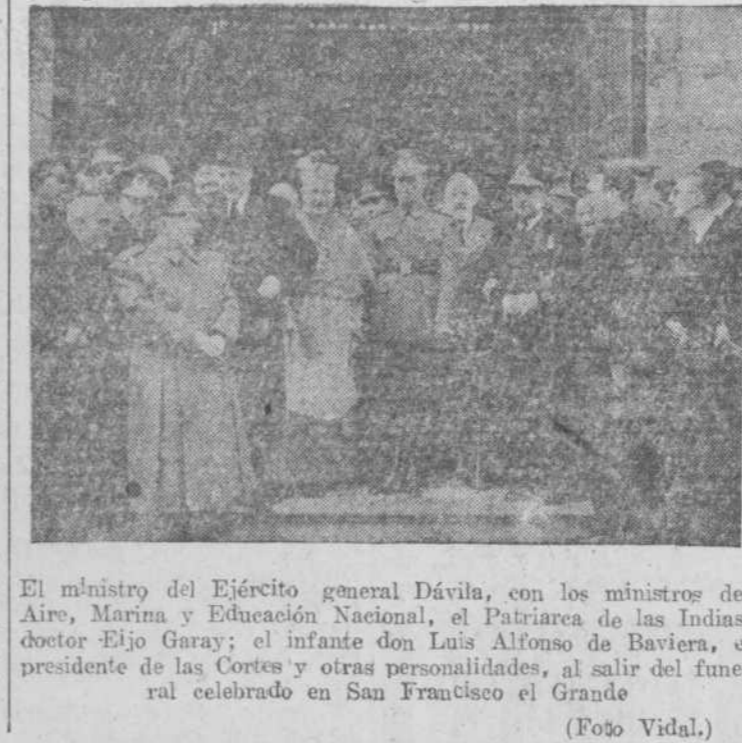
El ministro del Ejército general Dávila, con los ministros de Aire, Marina y Educación Nacional, el Patriarca de las Indias doctor Eijo Garay; el infante don Luis Alfonso de Baviera, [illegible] presidente de las Cortes y otras personalidades, al salir del funeral celebrado en San Francisco el Grande

(Foto Vidal.)